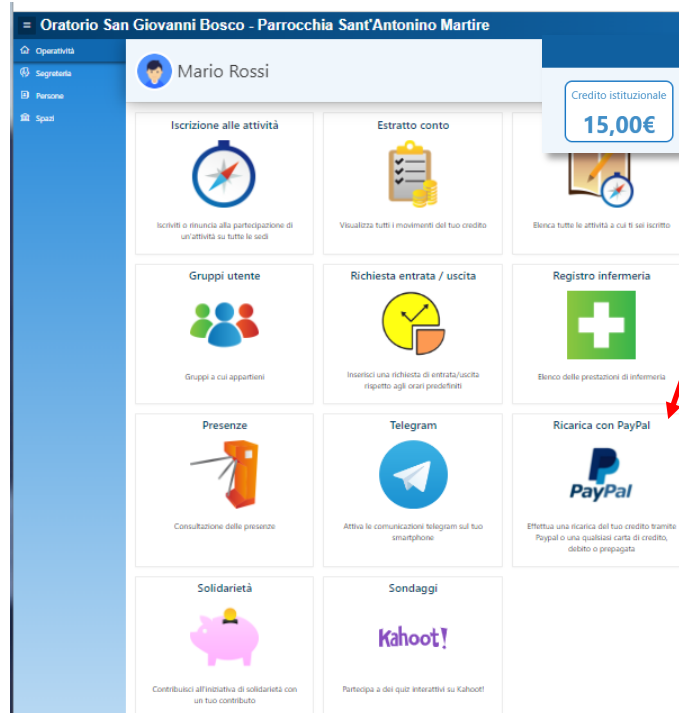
≡ Oratorio San Giovanni Bosco - Parrocchia Sant'Antonino Martire

Operatività
Segreteria
Persone
Spazi

Mario Rossi

Credito istituzionale
15,00€

Iscrizione alle attività
Iscriviti o rinuncia alla partecipazione di un'attività su tutte le sedi

Estratto conto
Visualizza tutti i movimenti del tuo credito

Elenca tutte le attività a cui ti sei iscritto

Gruppi utente
Gruppi a cui appartieni

Richiesta entrata / uscita
Inserisci una richiesta di entrata/uscita rispetto agli orari predefiniti

Registro infermeria
Elenco delle prestazioni di infermeria

Presenze
Consultazione delle presenze

Telegram
Attiva le comunicazioni telegram sul tuo smartphone

Ricarica con PayPal
PayPal
Effettua una ricarica del tuo credito tramite Paypal o una qualsiasi carta di credito, debito o prepagata

Solidarietà
Contribuisci all'iniziativa di solidarietà con un tuo contributo

Sondaggi
Kahoot!
Partecipa a dei quiz interattivi su Kahoot!